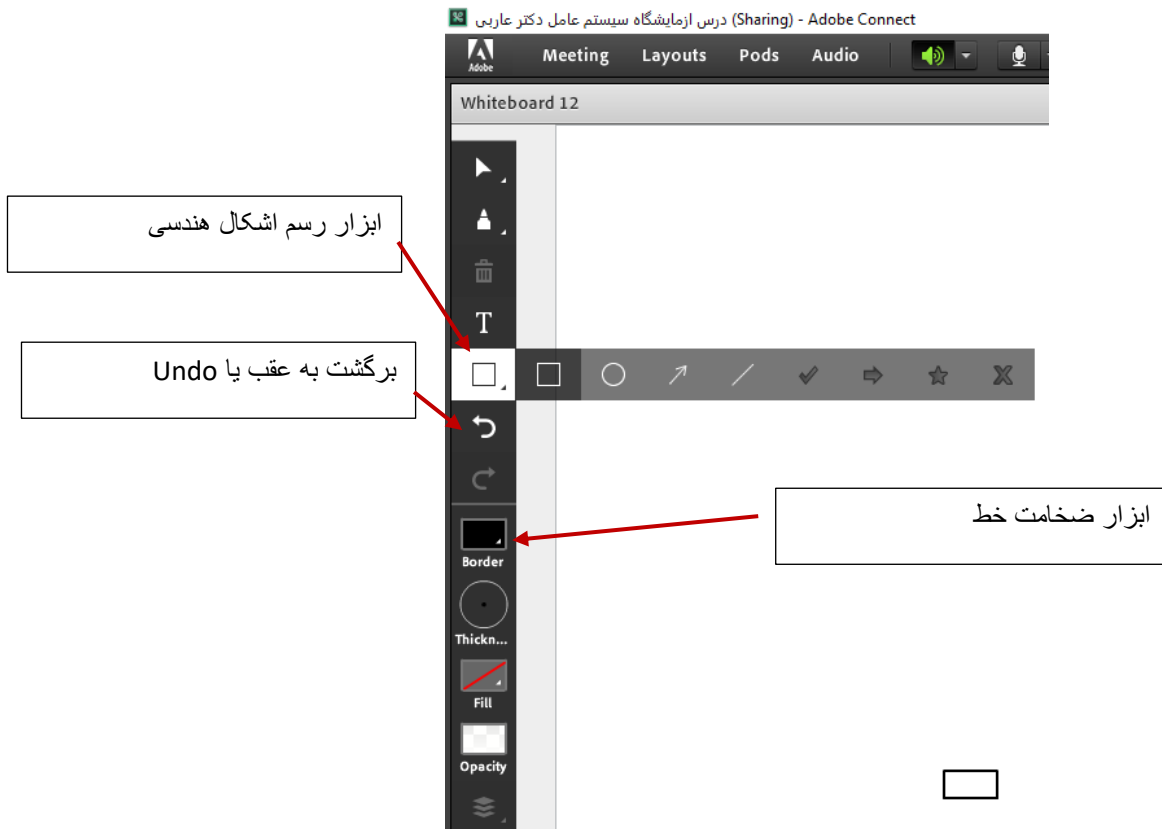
درس ازمایشگاه سیستم عامل دکتر عاربی (Sharing) - Adobe Connect

Adobe

Meeting Layouts Pods Audio

Whiteboard 12

ابزار رسم اشکال هندسی

T

برگشت به عقب یا Undo

ابزار ضخامت خط

Border

Thickn...

Fill

Opacity